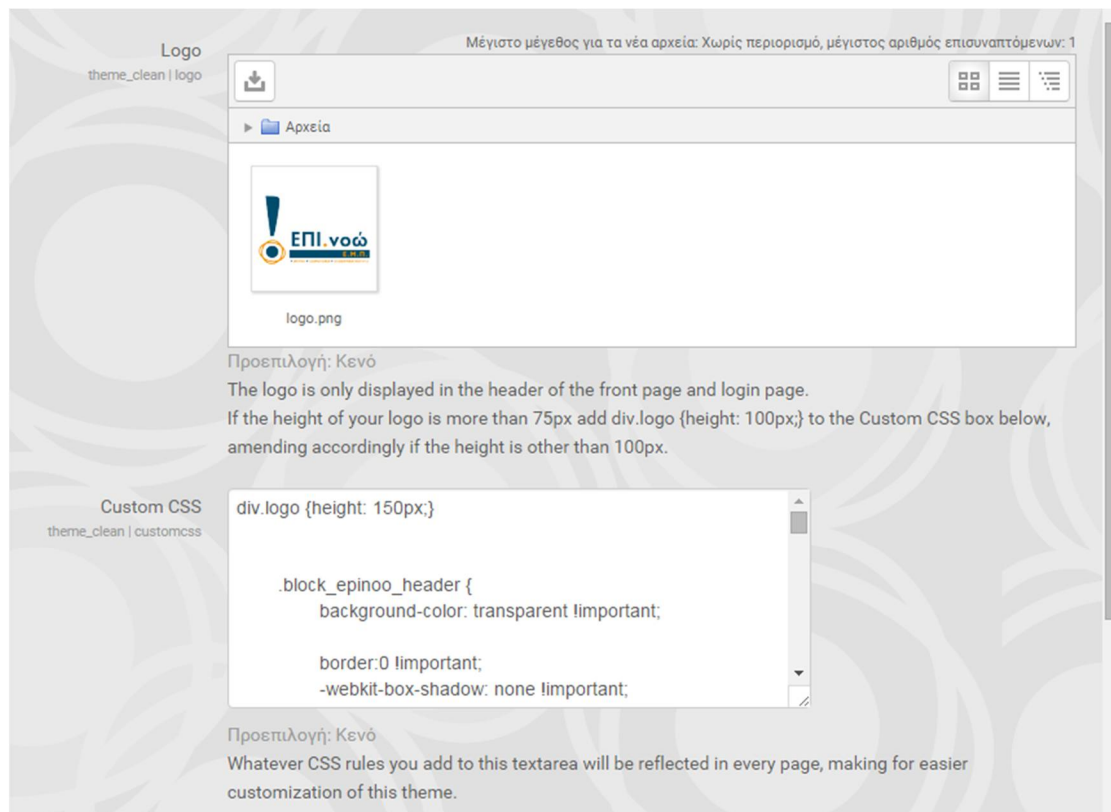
Logo
theme_clean | logo

Μέγιστο μέγεθος για τα νέα αρχεία: Χωρίς περιορισμό, μέγιστος αριθμός επισυναπτόμενων: 1

Αρχεία

ΕΠΙ.νοώ
Ε.Μ.Π.

logo.png

Προεπιλογή: Κενό
The logo is only displayed in the header of the front page and login page.
If the height of your logo is more than 75px add div.logo {height: 100px;} to the Custom CSS box below, amending accordingly if the height is other than 100px.

Custom CSS
theme_clean | customcss

div.logo {height: 150px;}

.block_epinoo_header {
background-color: transparent !important;

border:0 !important;
-webkit-box-shadow: none !important;

Προεπιλογή: Κενό
Whatever CSS rules you add to this textarea will be reflected in every page, making for easier customization of this theme.